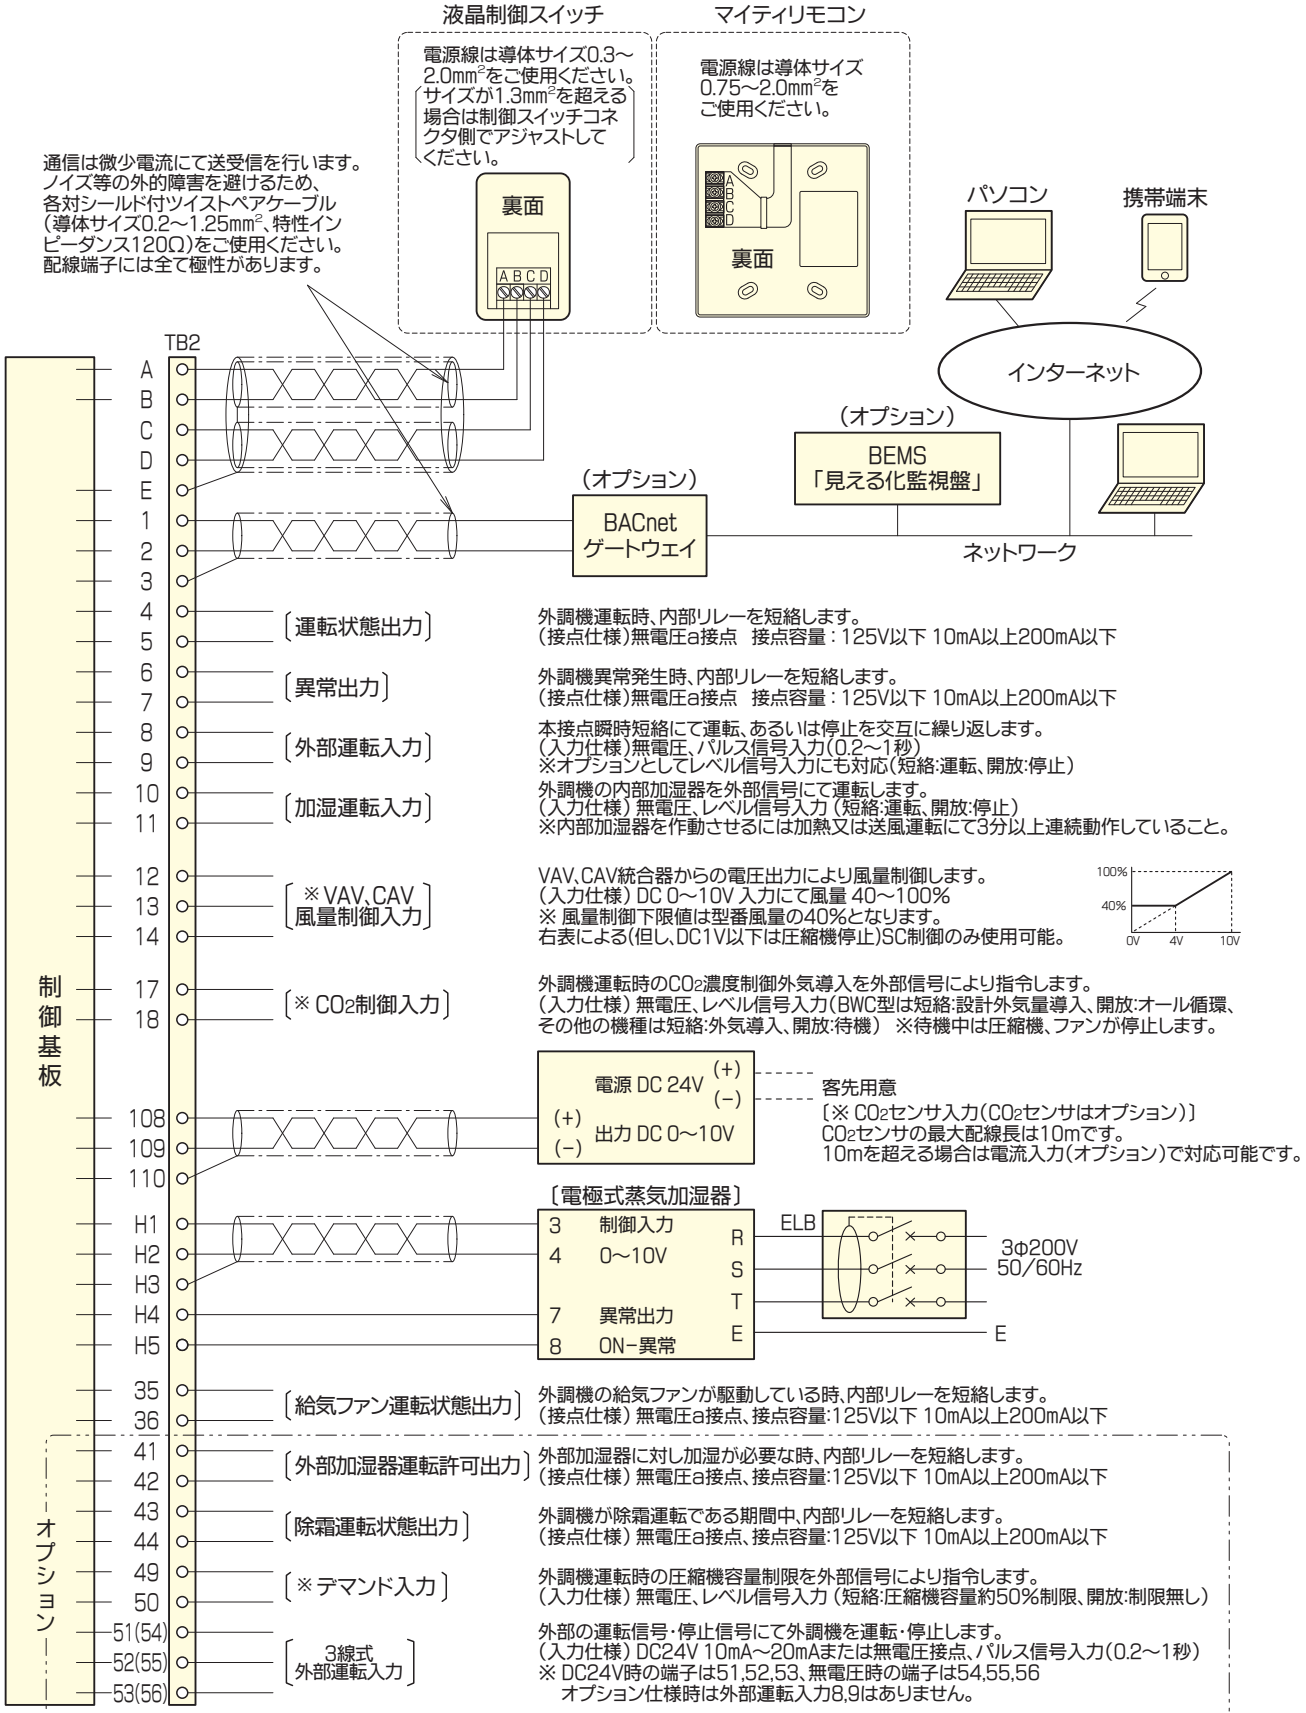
液晶制御スイッチ

電源線は導体サイズ0.3〜2.0mm$^2$をご使用ください。〔サイズが1.3mm$^2$を超える場合は制御スイッチコネクタ側でアジャストしてください。〕

裏面

ABCD

マイティリモコン

電源線は導体サイズ0.75〜2.0mm$^2$をご使用ください。

A B C D

裏面

通信は微少電流にて送受信を行います。ノイズ等の外的障害を避けるため、各対シールド付ツイストペアケーブル（導体サイズ0.2〜1.25mm$^2$、特性インピーダンス120Ω）をご使用ください。配線端子には全て極性があります。

パソコン

携帯端末

インターネット

（オプション）

BEMS 「見える化監視盤」

（オプション）

BACnet ゲートウェイ

ネットワーク

TB2

制御基板

A
B
C
D
E
1
2
3
4
5
6
7
8
9
10
11
12
13
14
17
18
108
109
110
H1
H2
H3
H4
H5
35
36
41
42
43
44
49
50
51(54)
52(55)
53(56)

〔運転状態出力〕
外調機運転時、内部リレーを短絡します。
（接点仕様）無電圧a接点　接点容量：125V以下 10mA以上200mA以下

〔異常出力〕
外調機異常発生時、内部リレーを短絡します。
（接点仕様）無電圧a接点　接点容量：125V以下 10mA以上200mA以下

〔外部運転入力〕
本接点瞬時短絡にて運転、あるいは停止を交互に繰り返します。
（入力仕様）無電圧、パルス信号入力（0.2〜1秒）
※オプションとしてレベル信号入力にも対応（短絡:運転、開放:停止）

〔加湿運転入力〕
外調機の内部加湿器を外部信号にて運転します。
（入力仕様）無電圧、レベル信号入力（短絡:運転、開放:停止）
※内部加湿器を作動させるには加熱又は送風運転にて3分以上連続動作していること。

〔※VAV、CAV 風量制御入力〕
VAV、CAV統合器からの電圧出力により風量制御します。
（入力仕様）DC 0〜10V 入力にて風量 40〜100%
※ 風量制御下限値は型番風量の40%となります。
右表による(但し、DC1V以下は圧縮機停止)SC制御のみ使用可能。

100%
40%
0V
4V
10V

〔※ $CO_2$制御入力〕
外調機運転時の$CO_2$濃度制御外気導入を外部信号により指令します。
（入力仕様）無電圧、レベル信号入力（BWC型は短絡:設計外気量導入、開放:オール循環、その他の機種は短絡:外気導入、開放:待機）　※待機中は圧縮機、ファンが停止します。

電源 DC 24V (+) (−)
(+) (−) 出力 DC 0〜10V

客先用意
〔※ $CO_2$センサ入力（$CO_2$センサはオプション）〕
$CO_2$センサの最大配線長は10mです。
10mを超える場合は電流入力（オプション）で対応可能です。

〔電極式蒸気加湿器〕
3　制御入力
4　0〜10V
7　異常出力
8　ON−異常
R
S
T
E
ELB
3Φ200V 50/60Hz
E

〔給気ファン運転状態出力〕
外調機の給気ファンが駆動している時、内部リレーを短絡します。
（接点仕様）無電圧a接点、接点容量:125V以下 10mA以上200mA以下

オプション

〔外部加湿器運転許可出力〕
外部加湿器に対し加湿が必要な時、内部リレーを短絡します。
（接点仕様）無電圧a接点、接点容量:125V以下 10mA以上200mA以下

〔除霜運転状態出力〕
外調機が除霜運転である期間中、内部リレーを短絡します。
（接点仕様）無電圧a接点、接点容量:125V以下 10mA以上200mA以下

〔※デマンド入力〕
外調機運転時の圧縮機容量制限を外部信号により指令します。
（入力仕様）無電圧、レベル信号入力（短絡:圧縮機容量約50%制限、開放:制限無し）

〔3線式 外部運転入力〕
外部の運転信号・停止信号にて外調機を運転・停止します。
（入力仕様）DC24V 10mA〜20mAまたは無電圧接点、パルス信号入力（0.2〜1秒）
※ DC24V時の端子は51,52,53、無電圧時の端子は54,55,56
　オプション仕様時は外部運転入力8,9はありません。